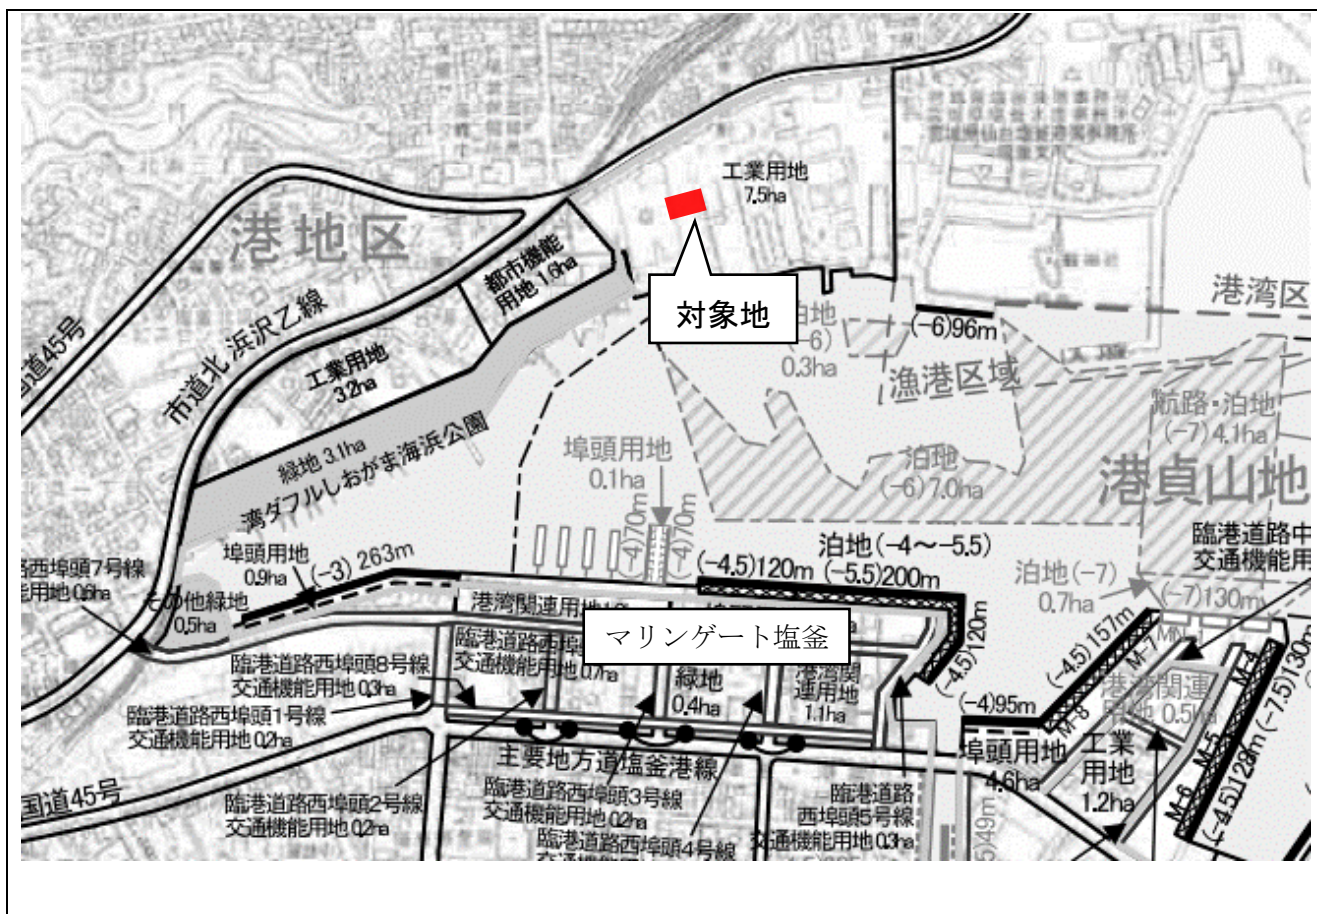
工業用地
7.5ha

港地区

都市機能
用地 1.6ha

対象地

港湾区

道45号

市道北浜沢乙線

工業用地
3.2ha

地
(-6)
0.3ha

(-6)96m

漁港区域

航路・泊地
(-7) 4.1ha

緑地 3.1ha
湾ダブルしおがま海浜公園

埠頭用地
0.1ha

泊地
(-6) 7.0ha

港貞山地

臨港道路中
交通機能用

(-4)70m
(-4)70m

泊地(-4～-5.5)

路西埠頭7号線
能用地 0.6ha

埠頭用地
0.9ha

(-3) 263m

(-4.5)120m
(-5.5)200m

泊地(-7)
0.7ha

(-7)130m

その他緑地
0.5ha

港湾関連用地

マリンゲート塩釜

(-4.5)120m

(-4.5)157m

M-7
M-8

港湾関連
用地 0.5ha

M-4
M-5
M-6

(-7.5)130m
(-4.5)128m

臨港道路西埠頭8号線
交通機能用地 0.3ha

臨港道路西埠頭
交通機能用地 0.7ha

緑地
0.4ha

港湾関
連用地
1.1ha

(-4)95m

臨港道路西埠頭1号線
交通機能用地 0.2ha

主要地方道塩釜港線

埠頭用地
4.6ha

工業
用地
1.2ha

国道45号

臨港道路西埠頭2号線
交通機能用地 0.2ha

臨港道路西埠頭3号線
交通機能用地 0.2ha

臨港道路西埠頭4号線
交通機能

臨港道路
西埠頭5号線
交通機能用地 0.3ha

(-5)49m